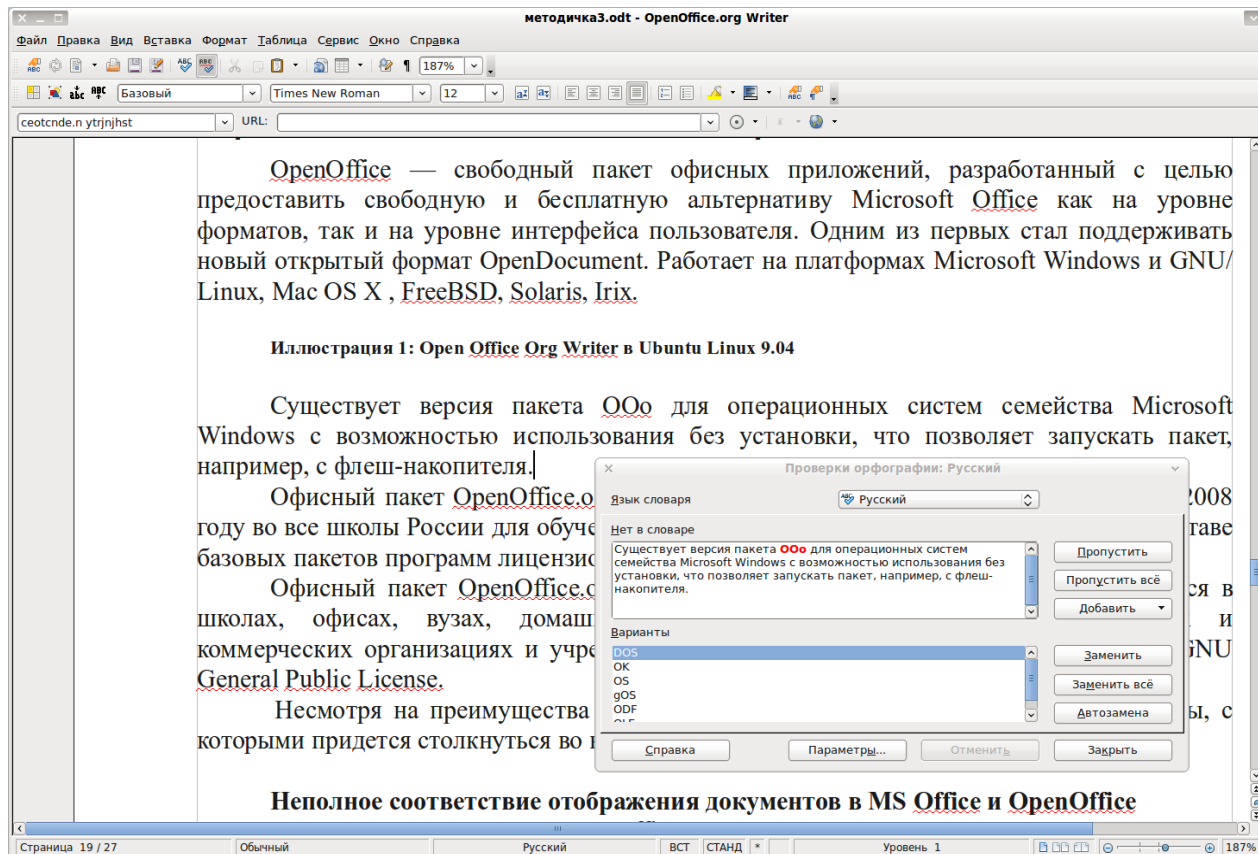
методичка3.odt - OpenOffice.org Writer

Файл Правка Вид Вставка Формат Таблица Сервис Окно Справка

187%

Базовый | Times New Roman | 12

ceotcnde.n ytrjnjhst | URL:

OpenOffice — свободный пакет офисных приложений, разработанный с целью предоставить свободную и бесплатную альтернативу Microsoft Office как на уровне форматов, так и на уровне интерфейса пользователя. Одним из первых стал поддерживать новый открытый формат OpenDocument. Работает на платформах Microsoft Windows и GNU/Linux, Mac OS X , FreeBSD, Solaris, Irix.

Иллюстрация 1: Open Office Org Writer в Ubuntu Linux 9.04

Существует версия пакета OOo для операционных систем семейства Microsoft Windows с возможностью использования без установки, что позволяет запускать пакет, например, с флеш-накопителя.

Офисный пакет OpenOffice.o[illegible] 2008 году во все школы России для обуче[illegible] ставе базовых пакетов программ лицензи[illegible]

Офисный пакет OpenOffice.o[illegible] ся в школах, офисах, вузах, домаш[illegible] и коммерческих организациях и учре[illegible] GNU General Public License.

Несмотря на преимущества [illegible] ы, с которыми придется столкнуться во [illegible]

Неполное соответствие отображения документов в MS Office и OpenOffice

Проверки орфографии: Русский

Язык словаря | Русский

Нет в словаре

Существует версия пакета OOo для операционных систем семейства Microsoft Windows с возможностью использования без установки, что позволяет запускать пакет, например, с флеш-накопителя.

Пропустить
Пропустить всё
Добавить

Варианты

DOS
OK
OS
gOS
ODF

Заменить
Заменить всё
Автозамена

Справка | Параметры... | Отменить | Закрыть

Страница 19 / 27 | Обычный | Русский | ВСТ | СТАНД | * | Уровень 1 | 187%